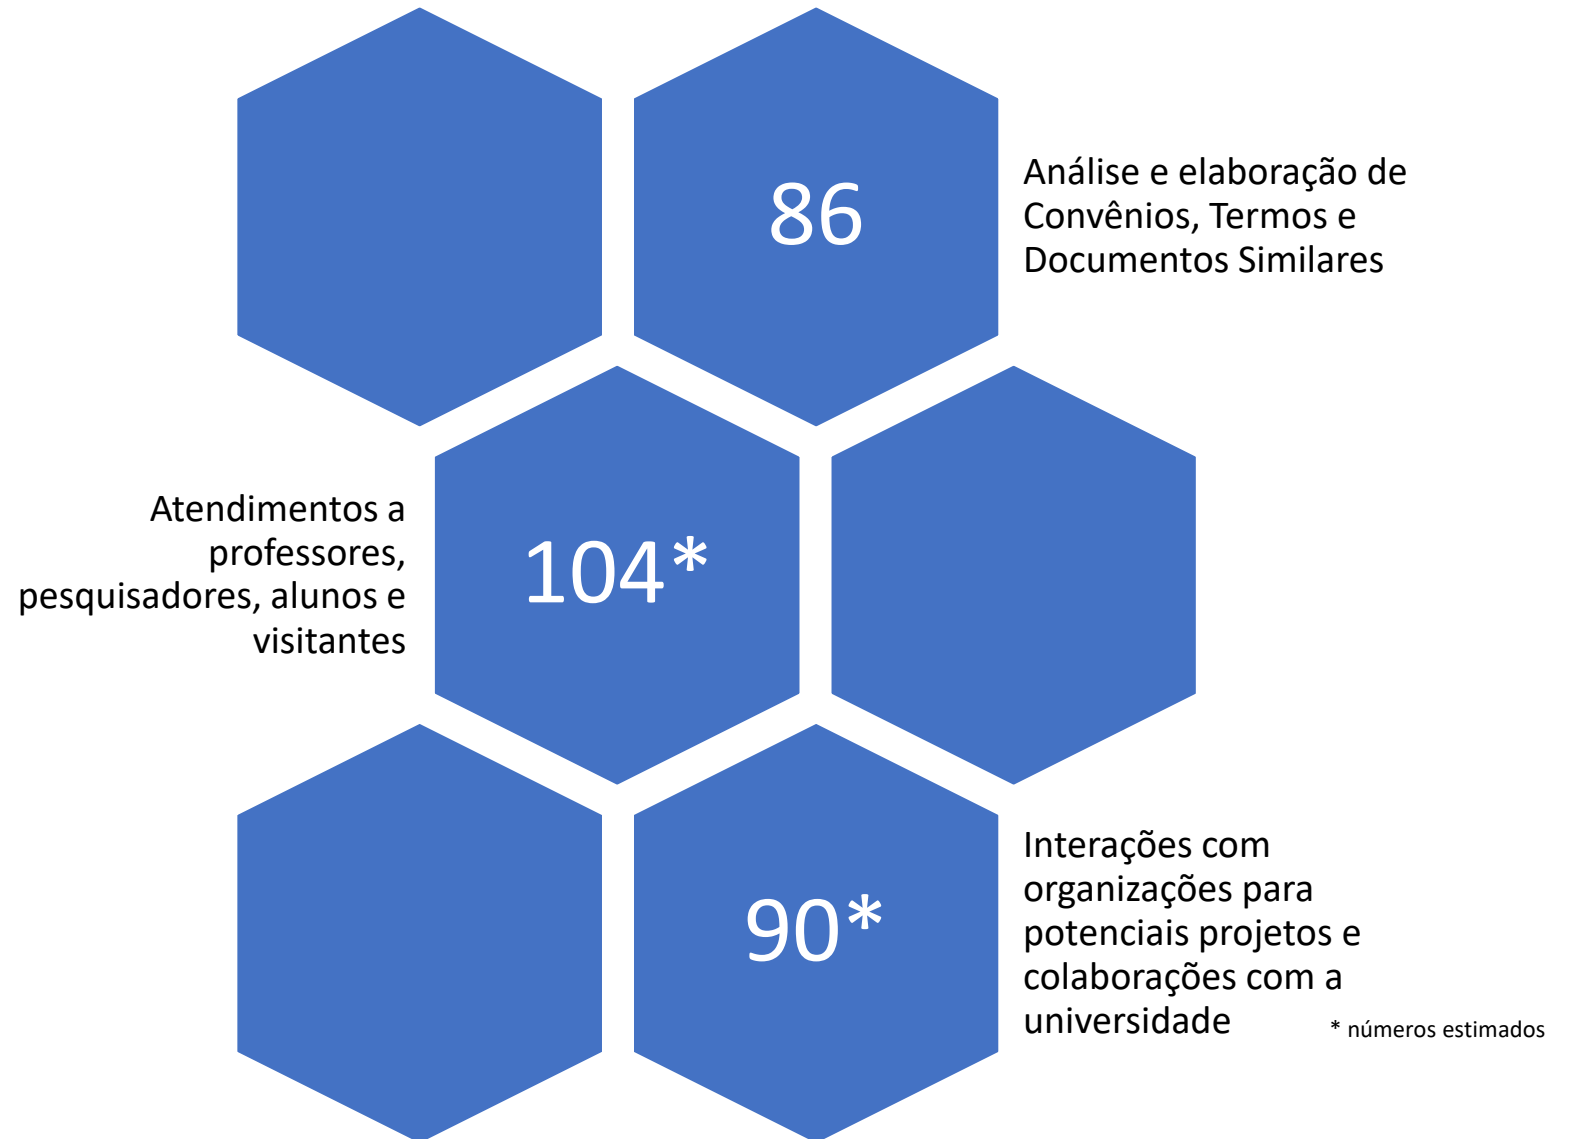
86

Análise e elaboração de Convênios, Termos e Documentos Similares

Atendimentos a professores, pesquisadores, alunos e visitantes

104*

90*

Interações com organizações para potenciais projetos e colaborações com a universidade

* números estimados